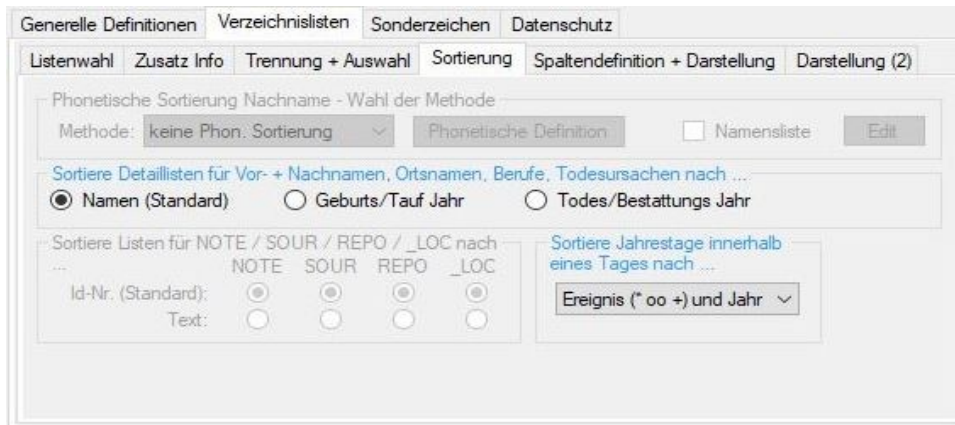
Generelle Definitionen | Verzeichnislisten | Sonderzeichen | Datenschutz

Listenwahl | Zusatz Info | Trennung + Auswahl | Sortierung | Spaltendefinition + Darstellung | Darstellung (2)

Phonetische Sortierung Nachname - Wahl der Methode

Methode: keine Phon. Sortierung | Phonetische Definition | Namensliste | Edit

Sortiere Detaillisten für Vor- + Nachnamen, Ortsnamen, Berufe, Todesursachen nach ...

Namen (Standard) | Geburts/Tauf Jahr | Todes/Bestattungs Jahr

Sortiere Listen für NOTE / SOUR / REPO / _LOC nach ...

| | NOTE | SOUR | REPO | _LOC |
|---|---|---|---|---|
| Id-Nr. (Standard): | | | | |
| Text: | | | | |

Sortiere Jahrestage innerhalb eines Tages nach ...

Ereignis (* oo +) und Jahr